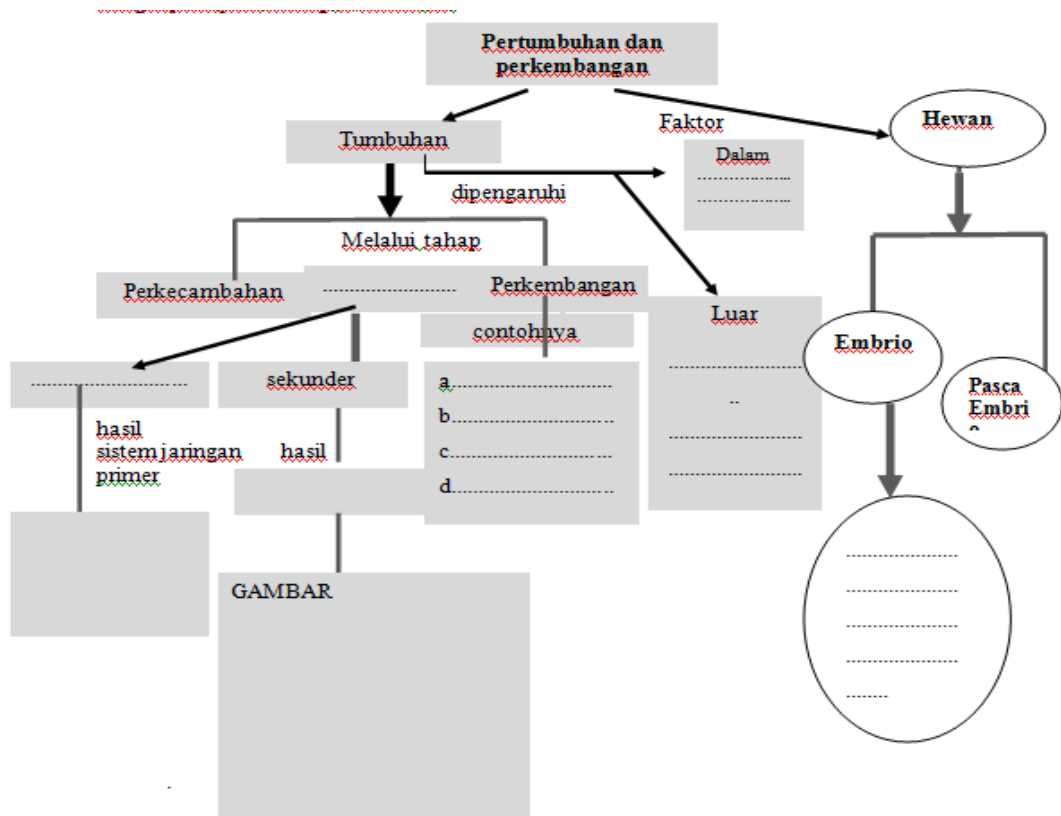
Pertumbuhan dan perkembangan

Tumbuhan

Faktor

Dalam
………………
………………

Hewan

dipengaruhi

Melalui tahap

Perkecambahan

………………………

Perkembangan

contohnya

Luar
………………………
..
………………………
………………………

Embrio

Pasca Embri

………………………

sekunder

hasil sistem jaringan primer

hasil

a.………………………
b.………………………
c.………………………
d.………………………

GAMBAR

………………………
………………………
………………………
………………………
………